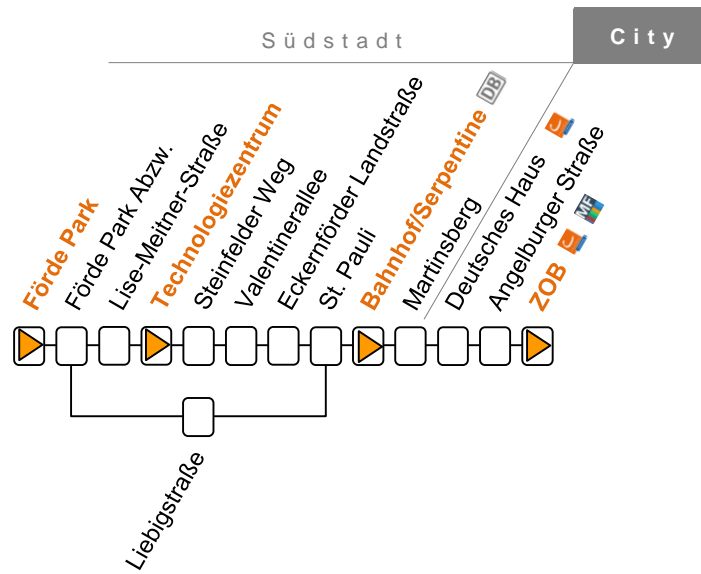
Südstadt

City

Förde Park

Förde Park Abzw.

Lise-Meitner-Straße

Technologiezentrum

Steinfelder Weg

Valentinerallee

Eckernförder Landstraße

St. Pauli

Bahnhof/Serpentine

DB

Martinsberg

Deutsches Haus

Angelburger Straße

ZOB

Liebigstraße